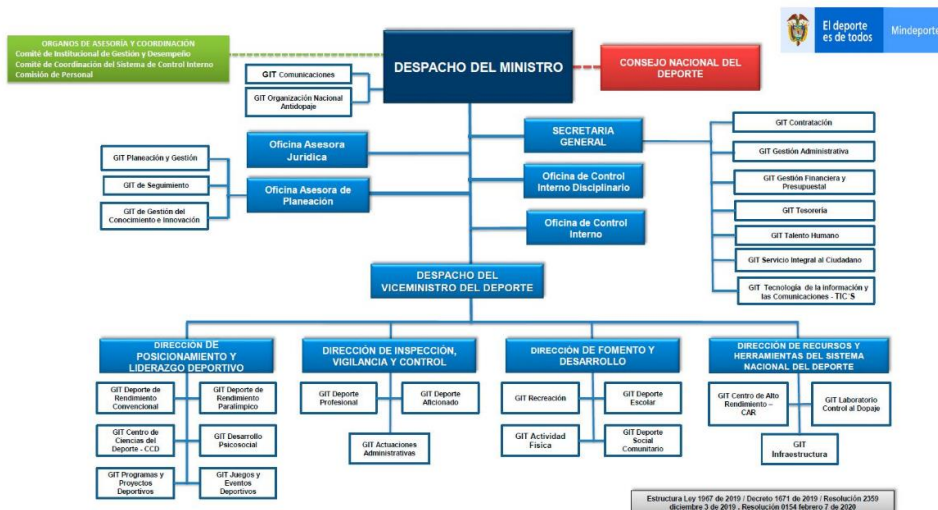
El deporte es de todos
Mindeporte

ORGANOS DE ASESORÍA Y COORDINACIÓN
Comité de Institucional de Gestión y Desempeño
Comité de Coordinación del Sistema de Control Interno
Comisión de Personal

DESPACHO DEL MINISTRO

CONSEJO NACIONAL DEL DEPORTE

GIT Comunicaciones

GIT Organización Nacional Antidopaje

Oficina Asesora Jurídica

Oficina Asesora de Planeación

GIT Planeación y Gestión

GIT de Seguimiento

GIT de Gestión del Conocimiento e Innovación

SECRETARIA GENERAL

Oficina de Control Interno Disciplinario

Oficina de Control Interno

GIT Contratación

GIT Gestión Administrativa

GIT Gestión Financiera y Presupuestal

GIT Tesorería

GIT Talento Humano

GIT Servicio Integral al Ciudadano

GIT Tecnología de la información y las Comunicaciones - TIC´S

DESPACHO DEL VICEMINISTRO DEL DEPORTE

DIRECCIÓN DE POSICIONAMIENTO Y LIDERAZGO DEPORTIVO

GIT Deporte de Rendimiento Convencional

GIT Deporte de Rendimiento Paralímpico

GIT Centro de Ciencias del Deporte - CCD

GIT Desarrollo Psicosocial

GIT Programas y Proyectos Deportivos

GIT Juegos y Eventos Deportivos

DIRECCIÓN DE INSPECCIÓN, VIGILANCIA Y CONTROL

GIT Deporte Profesional

GIT Deporte Aficionado

GIT Actuaciones Administrativas

DIRECCIÓN DE FOMENTO Y DESARROLLO

GIT Recreación

GIT Deporte Escolar

GIT Actividad Física

GIT Deporte Social Comunitario

DIRECCIÓN DE RECURSOS Y HERRAMIENTAS DEL SISTEMA NACIONAL DEL DEPORTE

GIT Centro de Alto Rendimiento – CAR

GIT Laboratorio Control al Dopaje

GIT Infraestructura

Estructura Ley 1967 de 2019 / Decreto 1671 de 2019 / Resolución 2359 diciembre 3 de 2019 . Resolución 0154 febrero 7 de 2020